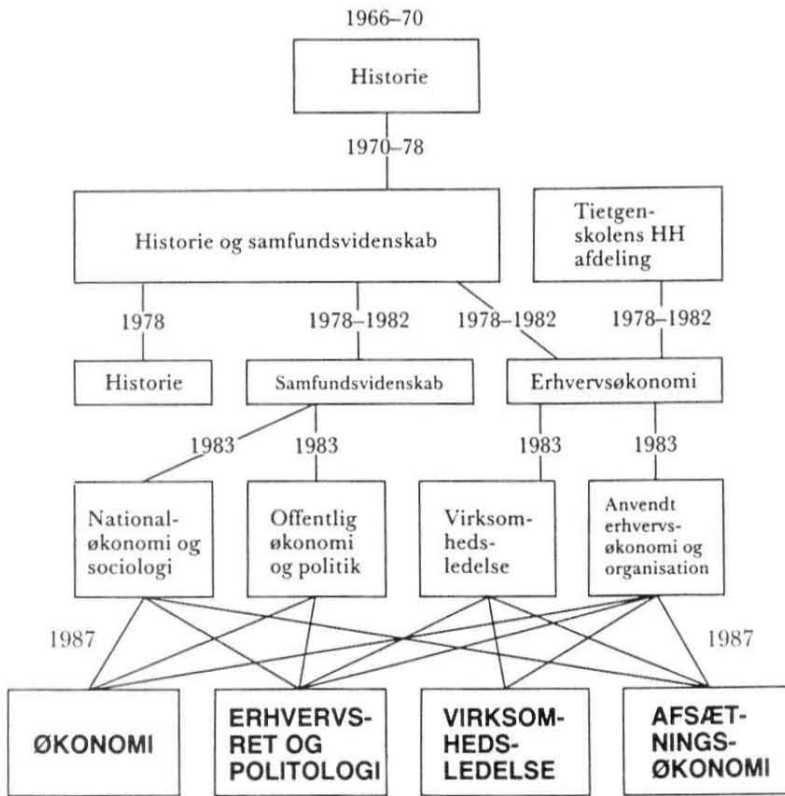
1966–70

Historie

1970–78

Historie og samfundsvidenskab

Tietgenskolens HH afdeling

1978

1978–1982

1978–1982

1978–1982

Historie

Samfundsvidenskab

Erhvervsøkonomi

1983

1983

1983

1983

Nationaløkonomi og sociologi

Offentlig økonomi og politik

Virksomhedsledelse

Anvendt erhvervsøkonomi og organisation

1987

1987

ØKONOMI

ERHVERVSRET OG POLITOLOGI

VIRKSOMHEDSLEDELSE

AFSÆTNINGSØKONOMI